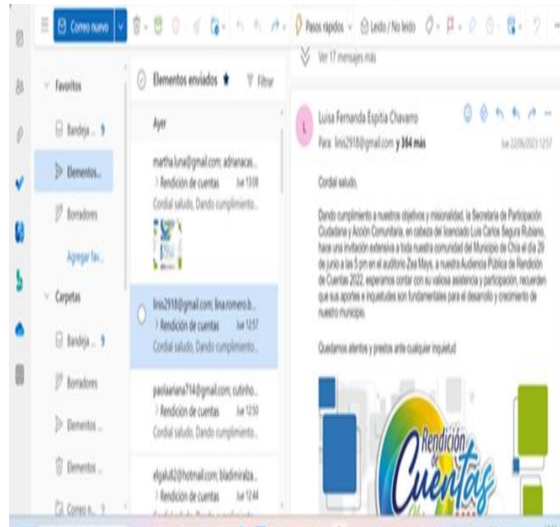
Correo nuevo

Pasos rápidos

Leído / No leído

Ver 17 mensajes más

Favoritos

Bandeja... 9

Elementos...

Borradores

Agregar fav...

Carpetas

Bandeja... 9

Borradores

Elementos...

Elementos...

Correo n... 1

Elementos enviados

Filtrar

Ayer

martha.luna@gmail.com; adrianacas...

Rendición de cuentas Jue 13:08

Cordial saludo, Dando cumplimiento...

linis2918@gmail.com; lina.romero.b...

Rendición de cuentas Jue 12:57

Cordial saludo, Dando cumplimiento...

paolaariana714@gmail.com; cutriño...

Rendición de cuentas Jue 12:50

Cordial saludo, Dando cumplimiento...

elgalu82@hotmail.com; bladimiralza...

Rendición de cuentas Jue 12:44

Luisa Fernanda Espitia Chavarro

Para: linis2918@gmail.com y 364 más

Jue 22/06/2023 12:57

Cordial saludo,

Dando cumplimiento a nuestros objetivos y misionalidad, la Secretaría de Participación Ciudadana y Acción Comunitaria, en cabeza del licenciado Luis Carlos Segura Rubiano, hace una invitación extensiva a toda nuestra comunidad del Municipio de Chía el día 29 de junio a las 5 pm en el auditorio Zea Maya, a nuestra Audiencia Pública de Rendición de Cuentas 2022, esperamos contar con su valiosa asistencia y participación, recuerden que sus aportes e inquietudes son fundamentales para el desarrollo y crecimiento de nuestro municipio.

Quedamos atentos y prestos ante cualquier inquietud

Rendición de Cuentas